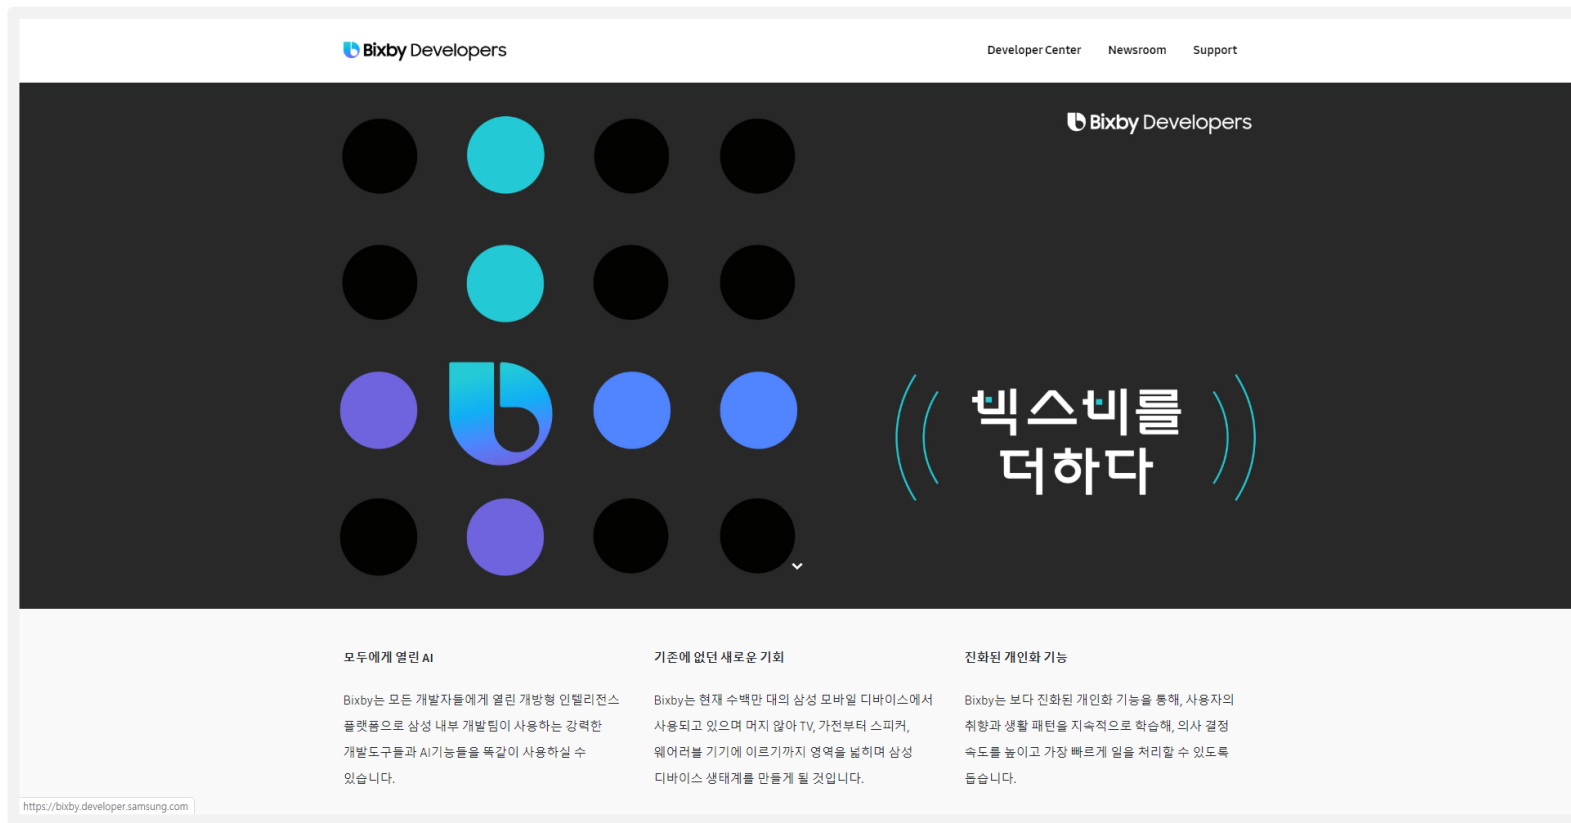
Bixby Developers

Developer Center Newsroom Support

Bixby Developers

빅스비를 더하다

모두에게 열린 AI

Bixby는 모든 개발자들에게 열린 개방형 인텔리전스 플랫폼으로 삼성 내부 개발팀이 사용하는 강력한 개발도구들과 AI기능들을 똑같이 사용하실 수 있습니다.

기존에 없던 새로운 기회

Bixby는 현재 수백만 대의 삼성 모바일 디바이스에서 사용되고 있으며 머지 않아 TV, 가전부터 스피커, 웨어러블 기기에 이르기까지 영역을 넓히며 삼성 디바이스 생태계를 만들게 될 것입니다.

진화된 개인화 기능

Bixby는 보다 진화된 개인화 기능을 통해, 사용자의 취향과 생활 패턴을 지속적으로 학습해, 의사 결정 속도를 높이고 가장 빠르게 일을 처리할 수 있도록 돕습니다.

https://bixby.developer.samsung.com